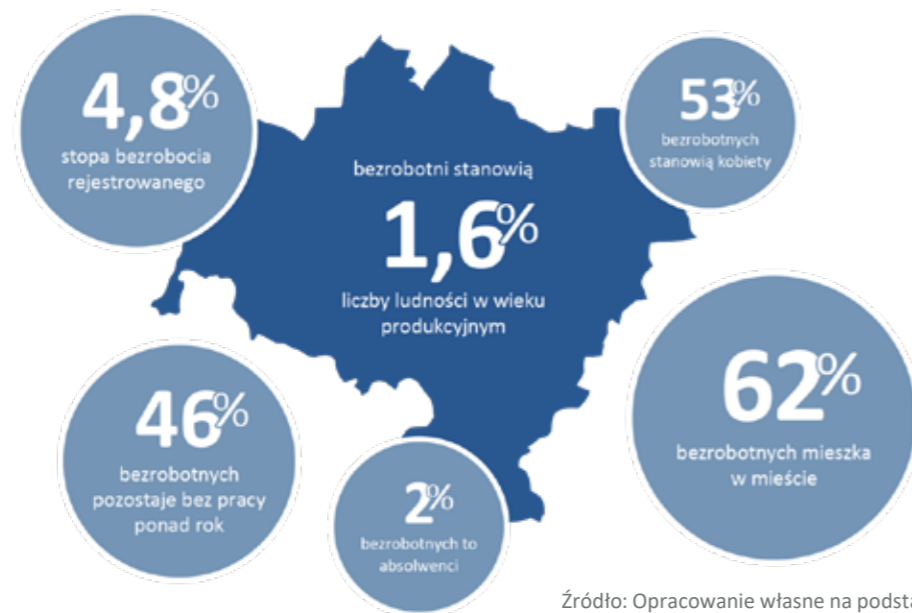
4,8%
stopa bezrobocia rejestrowanego

bezrobotni stanowią
1,6%
liczby ludności w wieku produkcyjnym

53%
bezrobotnych stanowią kobiety

46%
bezrobotnych pozostaje bez pracy ponad rok

2%
bezrobotnych to absolwenci

62%
bezrobotnych mieszka w mieście

Źródło: Opracowanie własne na podst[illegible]